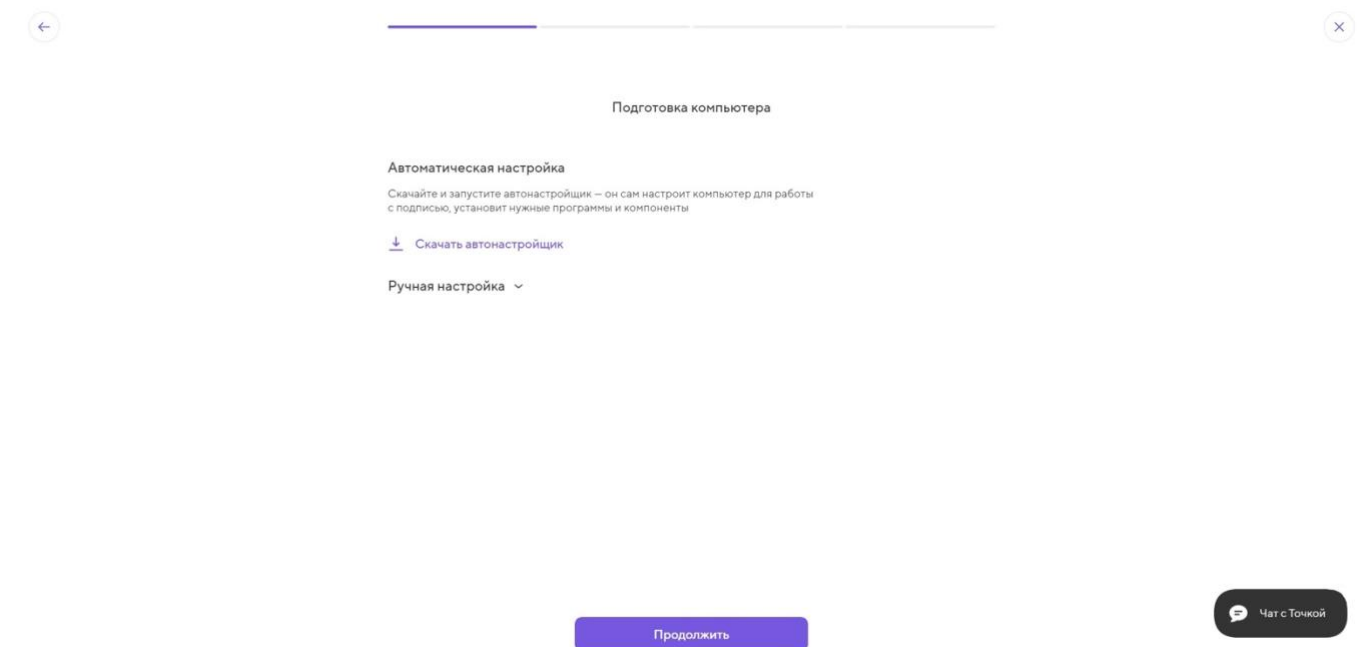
Подготовка компьютера

Автоматическая настройка

Скачайте и запустите автонастройщик — он сам настроит компьютер для работы с подписью, установит нужные программы и компоненты

Скачать автонастройщик

Ручная настройка

Чат с Точкой

Продолжить